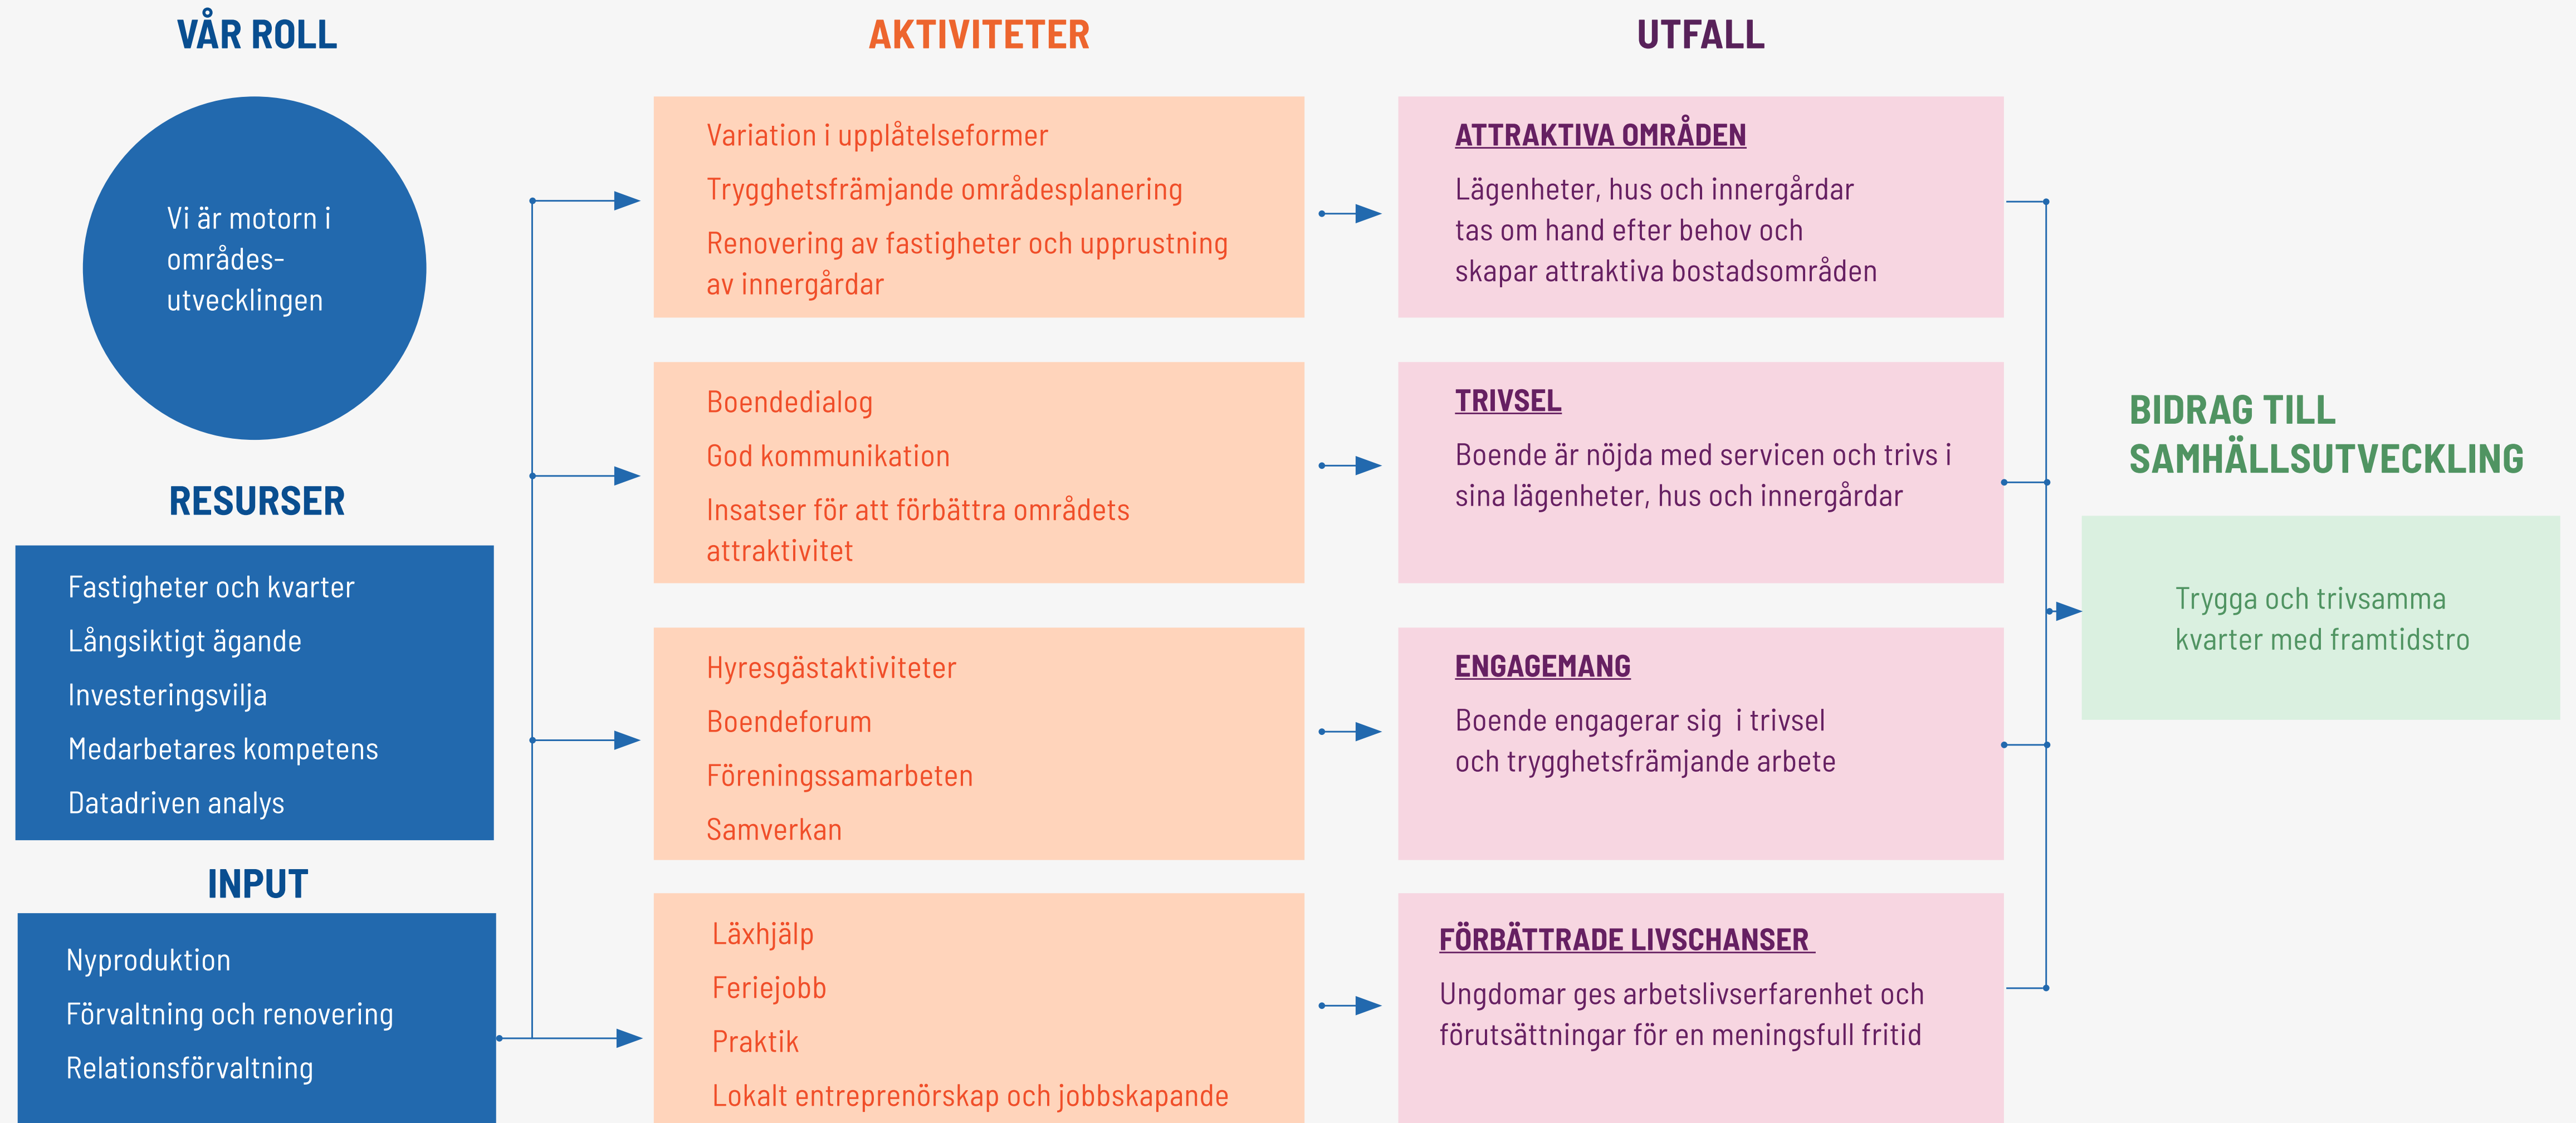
VÅR ROLL

Vi är motorn i områdesutvecklingen

RESURSER

Fastigheter och kvarter
Långsiktigt ägande
Investeringsvilja
Medarbetares kompetens
Datadriven analys

INPUT

Nyproduktion
Förvaltning och renovering
Relationsförvaltning

AKTIVITETER

Variation i upplåtelseformer
Trygghetsfrämjande områdesplanering
Renovering av fastigheter och upprustning av innergårdar

Boendedialog
God kommunikation
Insatser för att förbättra områdets attraktivitet

Hyresgästaktiviteter
Boendeforum
Föreningssamarbeten
Samverkan

Läxhjälp
Feriejobb
Praktik
Lokalt entreprenörskap och jobbskapande

UTFALL

ATTRAKTIVA OMRÅDEN
Lägenheter, hus och innergårdar tas om hand efter behov och skapar attraktiva bostadsområden

TRIVSEL
Boende är nöjda med servicen och trivs i sina lägenheter, hus och innergårdar

ENGAGEMANG
Boende engagerar sig i trivsel och trygghetsfrämjande arbete

FÖRBÄTTRADE LIVSCHANSER
Ungdomar ges arbetslivserfarenhet och förutsättningar för en meningsfull fritid

BIDRAG TILL SAMHÄLLSUTVECKLING

Trygga och trivsamma kvarter med framtidstro